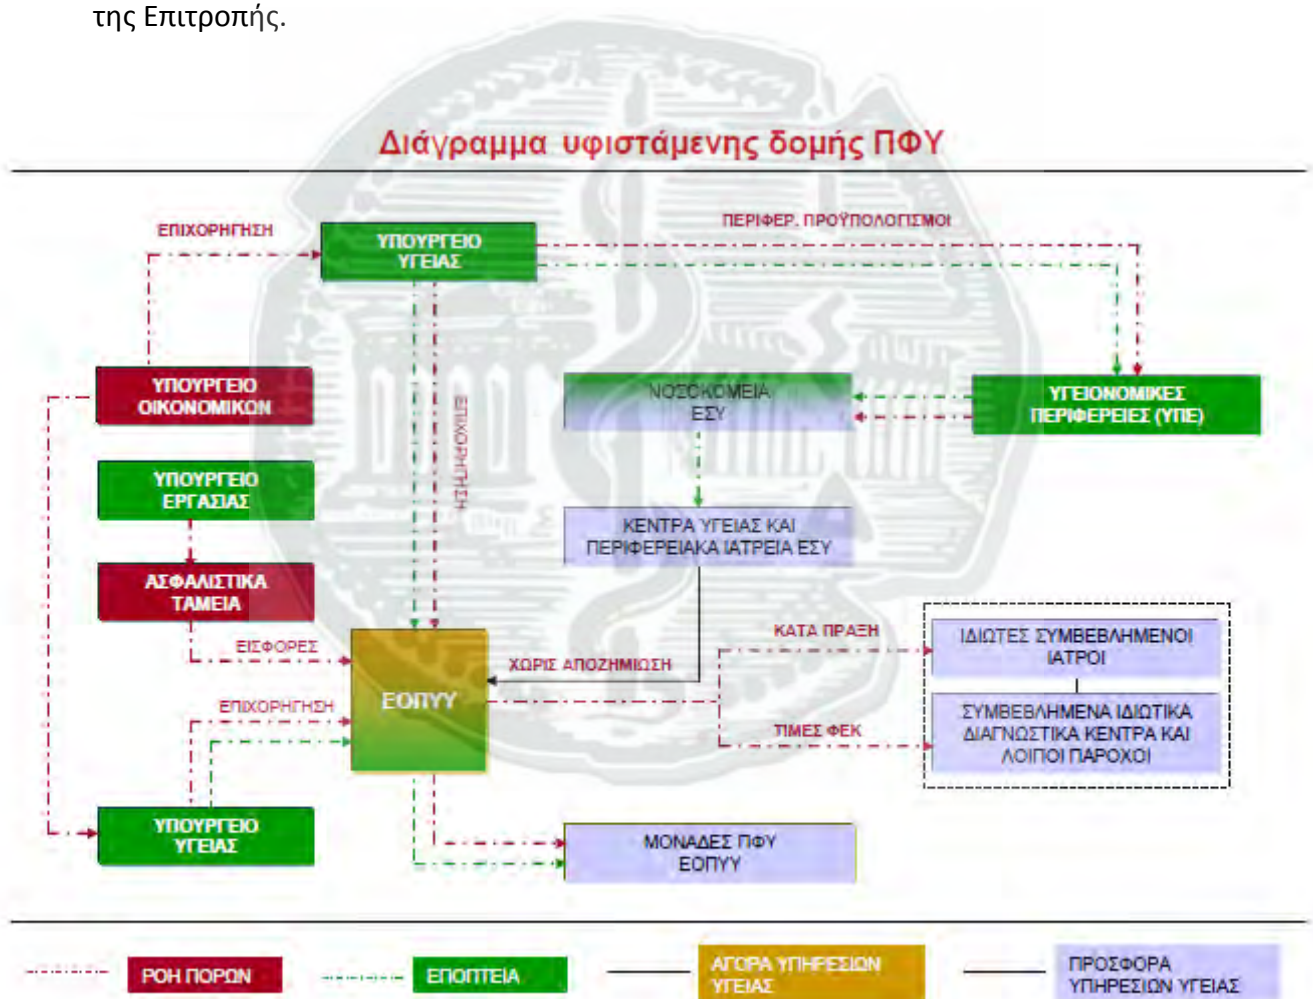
της Επιτροπής.

Διάγραμμα υφιστάμενης δομής ΠΦΥ

ΕΠΙΧΟΡΗΓΗΣΗ

ΥΠΟΥΡΓΕΙΟ ΥΓΕΙΑΣ

ΠΕΡΙΦΕΡ. ΠΡΟΫΠΟΛΟΓΙΣΜΟΙ

ΥΠΟΥΡΓΕΙΟ ΟΙΚΟΝΟΜΙΚΩΝ

ΕΠΙΧΟΡΗΓΗΣΗ

ΝΟΣΟΚΟΜΕΙΑ ΕΣΥ

ΥΓΕΙΟΝΟΜΙΚΕΣ ΠΕΡΙΦΕΡΕΙΕΣ (ΥΠΕ)

ΥΠΟΥΡΓΕΙΟ ΕΡΓΑΣΙΑΣ

ΚΕΝΤΡΑ ΥΓΕΙΑΣ ΚΑΙ ΠΕΡΙΦΕΡΕΙΑΚΑ ΙΑΤΡΕΙΑ ΕΣΥ

ΑΣΦΑΛΙΣΤΙΚΑ ΤΑΜΕΙΑ

ΕΙΣΦΟΡΕΣ

ΚΑΤΑ ΠΡΑΞΗ

ΙΔΙΩΤΕΣ ΣΥΜΒΕΒΛΗΜΕΝΟΙ ΙΑΤΡΟΙ

ΧΩΡΙΣ ΑΠΟΖΗΜΙΩΣΗ

ΕΟΠΥΥ

ΕΠΙΧΟΡΗΓΗΣΗ

ΣΥΜΒΕΒΛΗΜΕΝΑ ΙΔΙΩΤΙΚΑ ΔΙΑΓΝΩΣΤΙΚΑ ΚΕΝΤΡΑ ΚΑΙ ΛΟΙΠΟΙ ΠΑΡΟΧΟΙ

ΤΙΜΕΣ ΦΕΚ

ΥΠΟΥΡΓΕΙΟ ΥΓΕΙΑΣ

ΜΟΝΑΔΕΣ ΠΦΥ ΕΟΠΥΥ

ΡΟΗ ΠΟΡΩΝ

ΕΠΟΠΤΕΙΑ

ΑΓΟΡΑ ΥΠΗΡΕΣΙΩΝ ΥΓΕΙΑΣ

ΠΡΟΣΦΟΡΑ ΥΠΗΡΕΣΙΩΝ ΥΓΕΙΑΣ